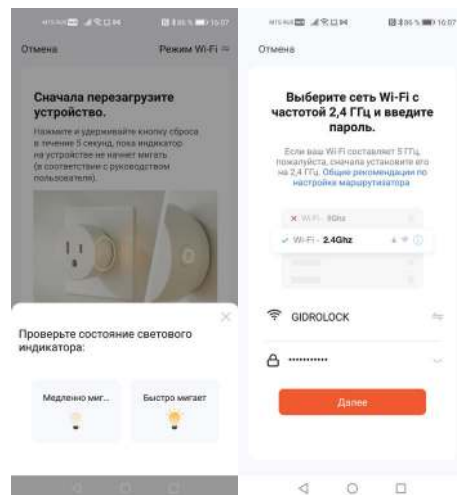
Отмена

Режим Wi-Fi

Сначала перезагрузите устройство.

Нажмите и удерживайте кнопку сброса в течение 5 секунд, пока индикатор на устройстве не начнет мигать (в соответствии с руководством пользователя).

Проверьте состояние светового индикатора:

Медленно миг...

Быстро мигает

Отмена

Выберите сеть Wi-Fi с частотой 2,4 ГГц и введите пароль.

Если ваш Wi-Fi составляет 5 ГГц, пожалуйста, сначала установите его на 2,4 ГГц. Общие рекомендации по настройке маршрутизатора

Wi-Fi - 5Ghz

Wi-Fi - 2.4Ghz

GIDROLOCK

••••••••••

Далее